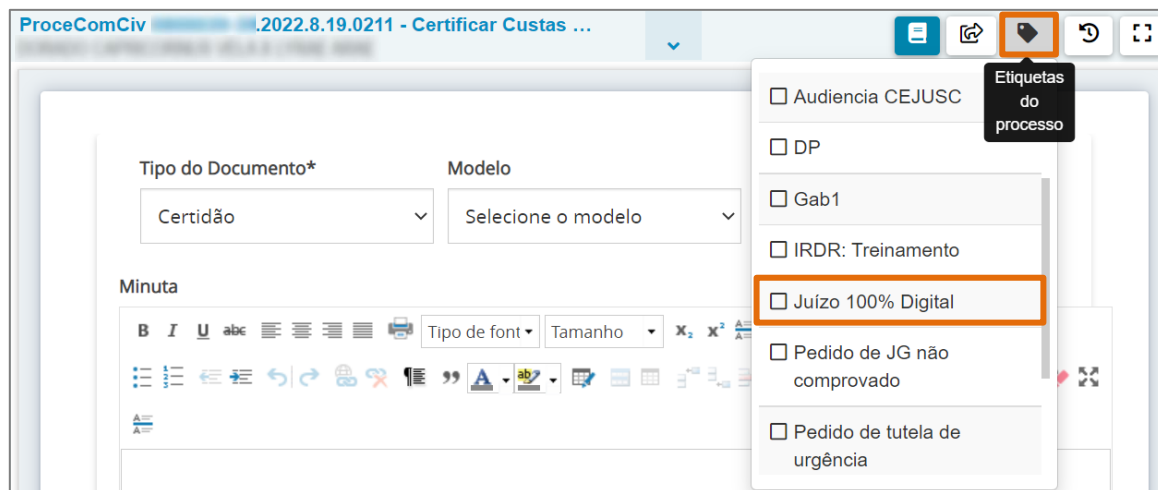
ProceComCiv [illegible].2022.8.19.0211 - Certificar Custas ...
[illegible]

Etiquetas do processo

☐ Audiencia CEJUSC
☐ DP
☐ Gab1
☐ IRDR: Treinamento
☐ Juízo 100% Digital
☐ Pedido de JG não comprovado
☐ Pedido de tutela de urgência

Tipo do Documento*
Certidão
Modelo
Selecione o modelo

Minuta
B I U abc
Tipo de font
Tamanho
$x_2$ $x^2$